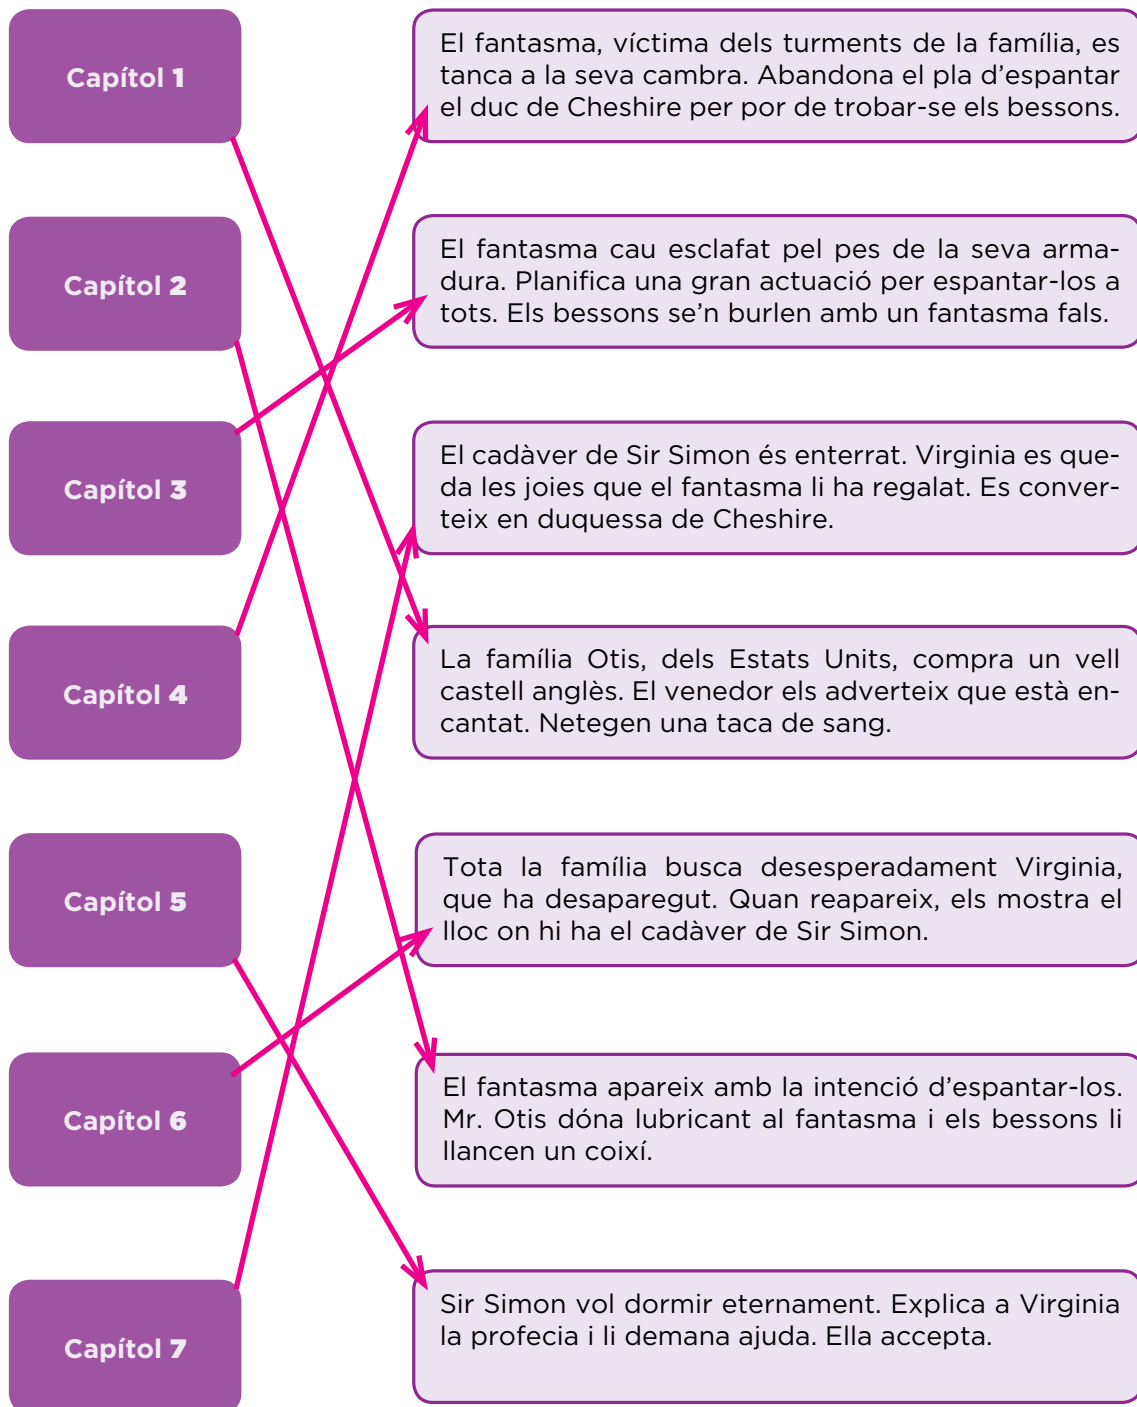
Capítol 1

Capítol 2

Capítol 3

Capítol 4

Capítol 5

Capítol 6

Capítol 7

El fantasma, víctima dels turments de la família, es tanca a la seva cambra. Abandona el pla d'espantar el duc de Cheshire per por de trobar-se els bessons.

El fantasma cau esclafat pel pes de la seva armadura. Planifica una gran actuació per espantar-los a tots. Els bessons se'n burlen amb un fantasma fals.

El cadàver de Sir Simon és enterrat. Virginia es queda les joies que el fantasma li ha regalat. Es converteix en duquessa de Cheshire.

La família Otis, dels Estats Units, compra un vell castell anglès. El venedor els adverteix que està encantat. Netegen una taca de sang.

Tota la família busca desesperadament Virginia, que ha desaparegut. Quan reapareix, els mostra el lloc on hi ha el cadàver de Sir Simon.

El fantasma apareix amb la intenció d'espantar-los. Mr. Otis dóna lubricant al fantasma i els bessons li llancen un coixí.

Sir Simon vol dormir eternament. Explica a Virginia la profecia i li demana ajuda. Ella accepta.